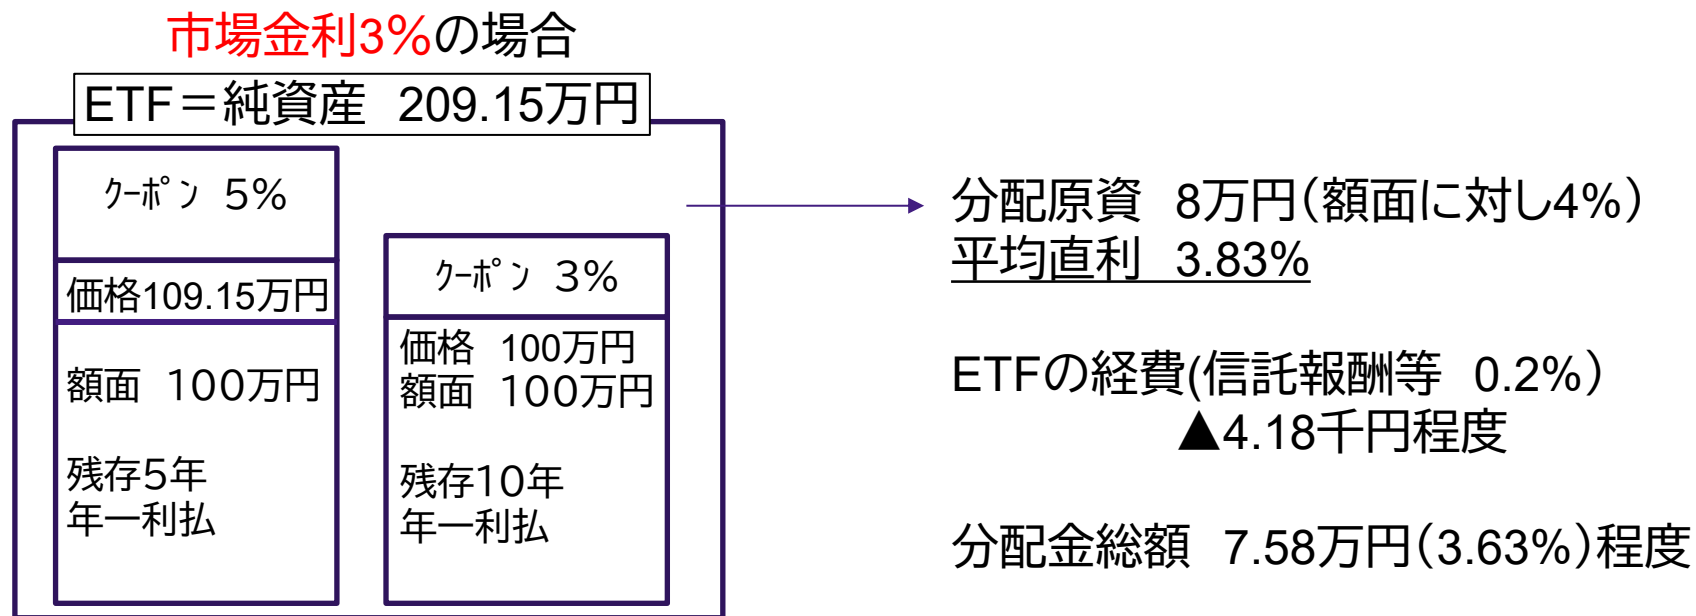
市場金利3%の場合

ETF＝純資産　209.15万円

ｸｰﾎﾟﾝ　5%

価格109.15万円

額面　100万円

残存5年
年一利払

ｸｰﾎﾟﾝ　3%

価格　100万円
額面　100万円

残存10年
年一利払

分配原資　8万円（額面に対し4%）
平均直利　3.83%

ETFの経費(信託報酬等　0.2%）
▲4.18千円程度

分配金総額　7.58万円（3.63%）程度